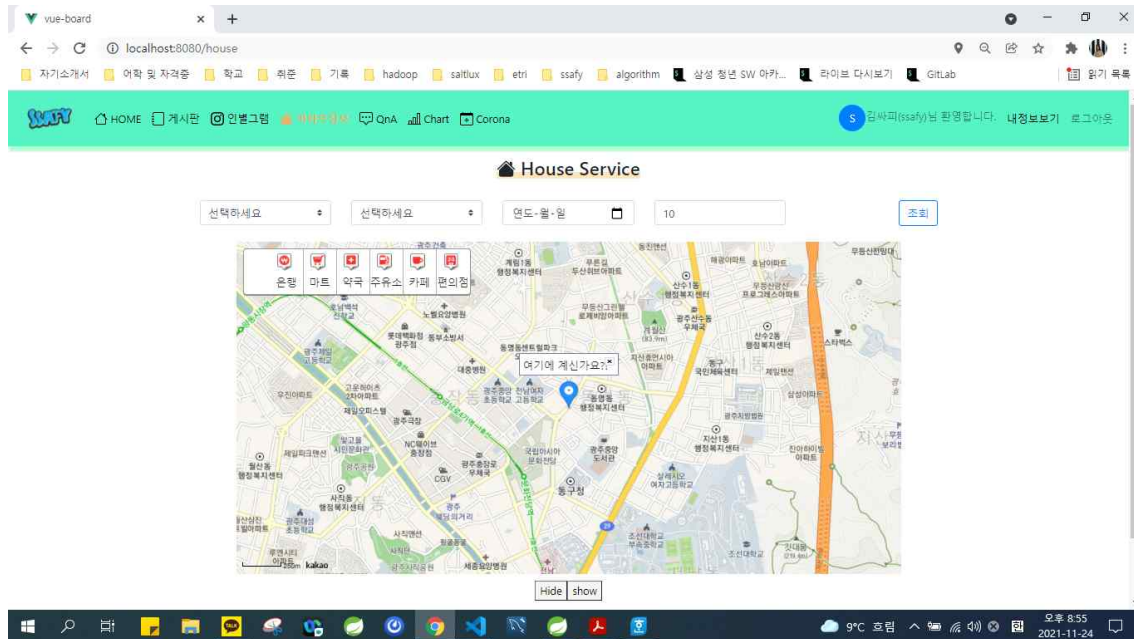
vue-board × +

localhost:8080/house

자기소개서 어학 및 자격증 학교 취준 기록 hadoop saltlux etri ssafy algorithm 삼성 청년 SW 아카... 라이브 다시보기 GitLab 읽기 목록

SSAFY HOME 게시판 인별그램 아파트정보 QnA Chart Corona

S 김싸피(ssafy)님 환영합니다. 내정보보기 로그아웃

House Service

선택하세요 선택하세요 연도-월-일 10 조회

은행 마트 약국 주유소 카페 편의점

여기에 계신가요?!

계림1동 행정복지센터
두산위브아파트
산수1동 행정복지센터
무등산그린벨 로제비앙아파트
동명동 행정복지센터
지산1동 행정복지센터
동구청
광주극장
CGV
사직동 행정복지센터
광주천변
조선대학교

kakao

Hide show

9°C 흐림 오후 8:55 2021-11-24